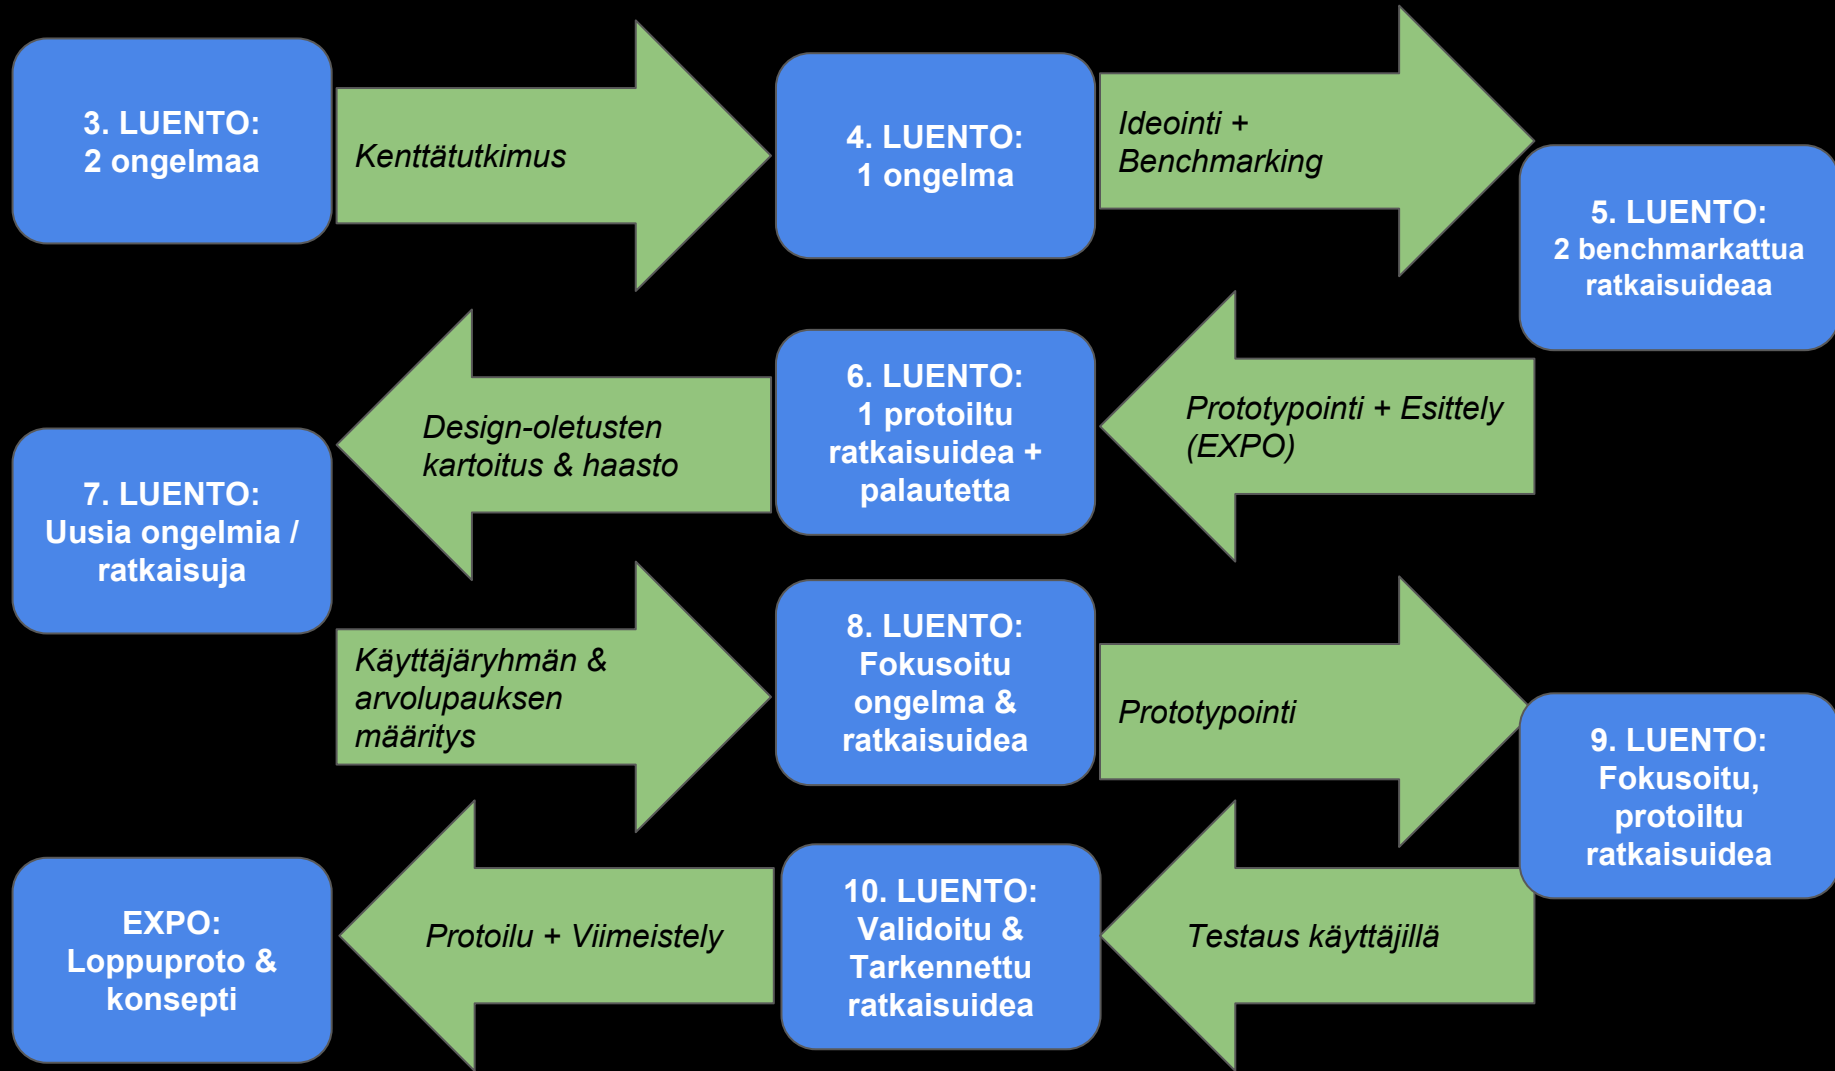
3. LUENTO:
2 ongelmaa

Kenttätutkimus

4. LUENTO:
1 ongelma

Ideointi + Benchmarking

5. LUENTO:
2 benchmarkattua ratkaisuideaa

Prototypointi + Esittely (EXPO)

6. LUENTO:
1 protoiltu ratkaisuidea + palautetta

Design-oletusten kartoitus & haasto

7. LUENTO:
Uusia ongelmia / ratkaisuja

Käyttäjäryhmän & arvolupauksen määritys

8. LUENTO:
Fokusoitu ongelma & ratkaisuidea

Prototypointi

9. LUENTO:
Fokusoitu, protoiltu ratkaisuidea

Testaus käyttäjillä

10. LUENTO:
Validoitu & Tarkennettu ratkaisuidea

Protoilu + Viimeistely

EXPO:
Loppuproto & konsepti